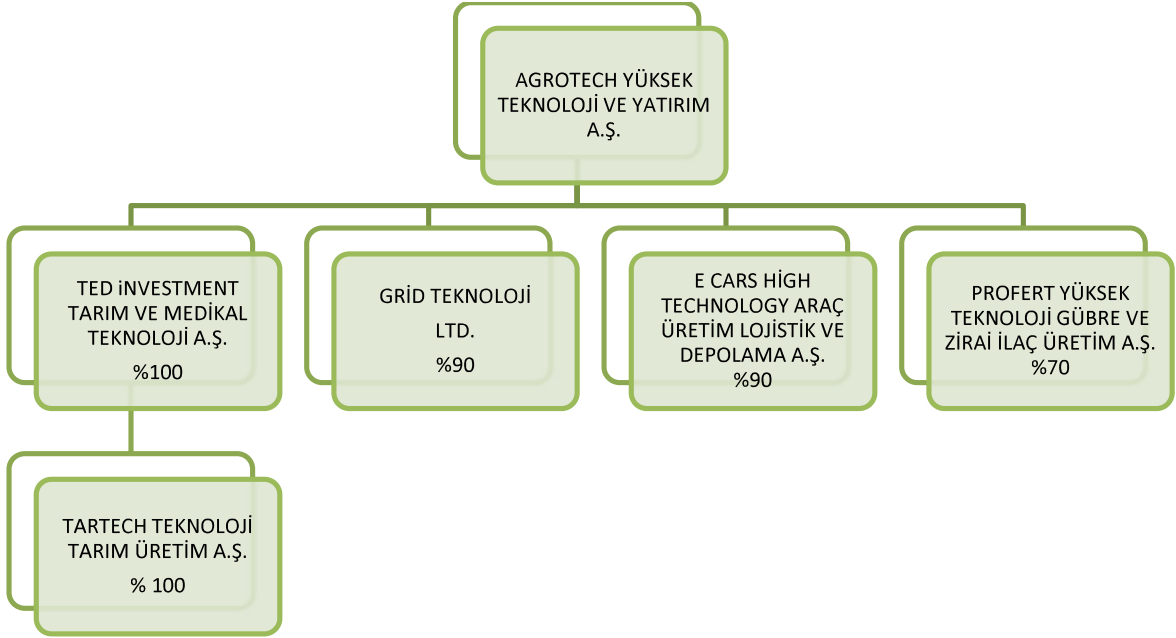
AGROTECH YÜKSEK TEKNOLOJİ VE YATIRIM A.Ş.

TED İNVESTMENT TARIM VE MEDİKAL TEKNOLOJİ A.Ş.
%100

GRİD TEKNOLOJİ LTD.
%90

E CARS HİGH TECHNOLOGY ARAÇ ÜRETİM LOJİSTİK VE DEPOLAMA A.Ş.
%90

PROFERT YÜKSEK TEKNOLOJİ GÜBRE VE ZİRAİ İLAÇ ÜRETİM A.Ş.
%70

TARTECH TEKNOLOJİ TARIM ÜRETİM A.Ş.
% 100